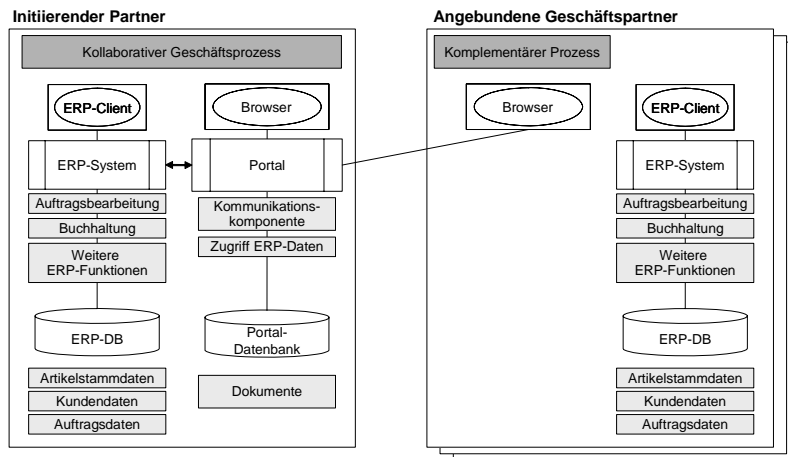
Initiierender Partner

Kollaborativer Geschäftsprozess

ERP-Client

Browser

ERP-System

Portal

Auftragsbearbeitung

Buchhaltung

Weitere ERP-Funktionen

Kommunikationskomponente

Zugriff ERP-Daten

ERP-DB

Portal-Datenbank

Artikelstammdaten

Kundendaten

Auftragsdaten

Dokumente

Angebundene Geschäftspartner

Komplementärer Prozess

Browser

ERP-Client

ERP-System

Auftragsbearbeitung

Buchhaltung

Weitere ERP-Funktionen

ERP-DB

Artikelstammdaten

Kundendaten

Auftragsdaten